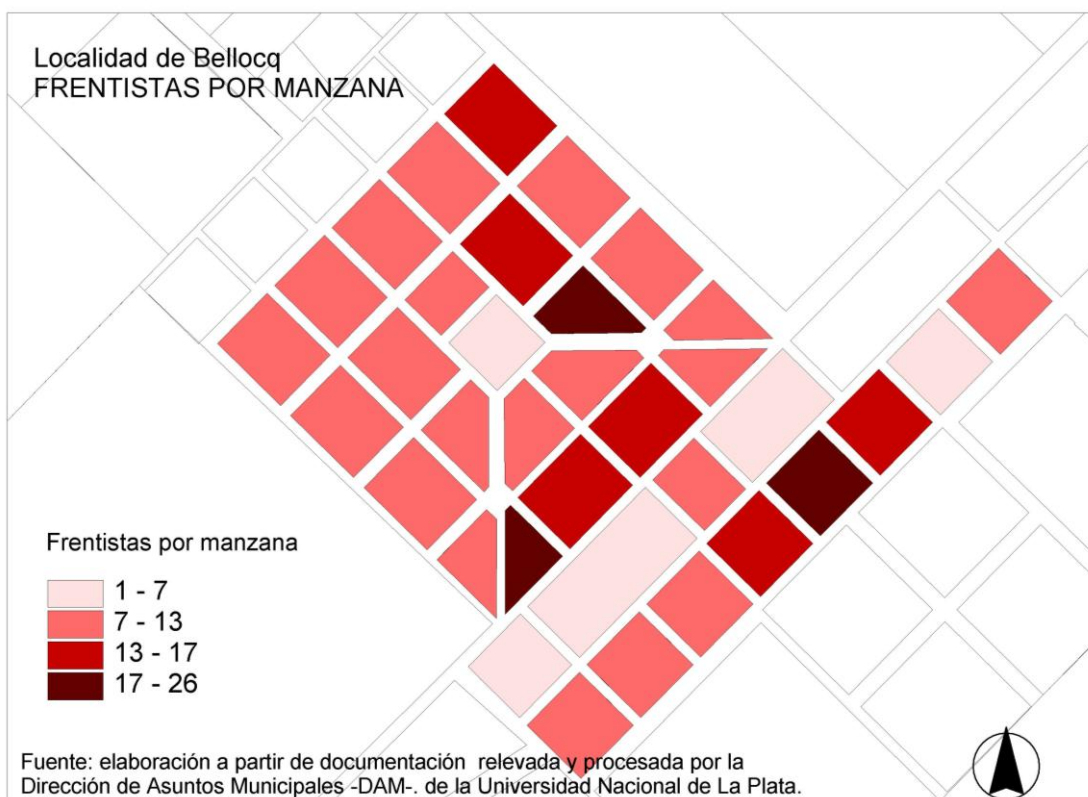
Localidad de Bellocq
FRENTISTAS POR MANZANA

Frentistas por manzana

1 - 7
7 - 13
13 - 17
17 - 26

Fuente: elaboración a partir de documentación relevada y procesada por la Dirección de Asuntos Municipales -DAM-. de la Universidad Nacional de La Plata.